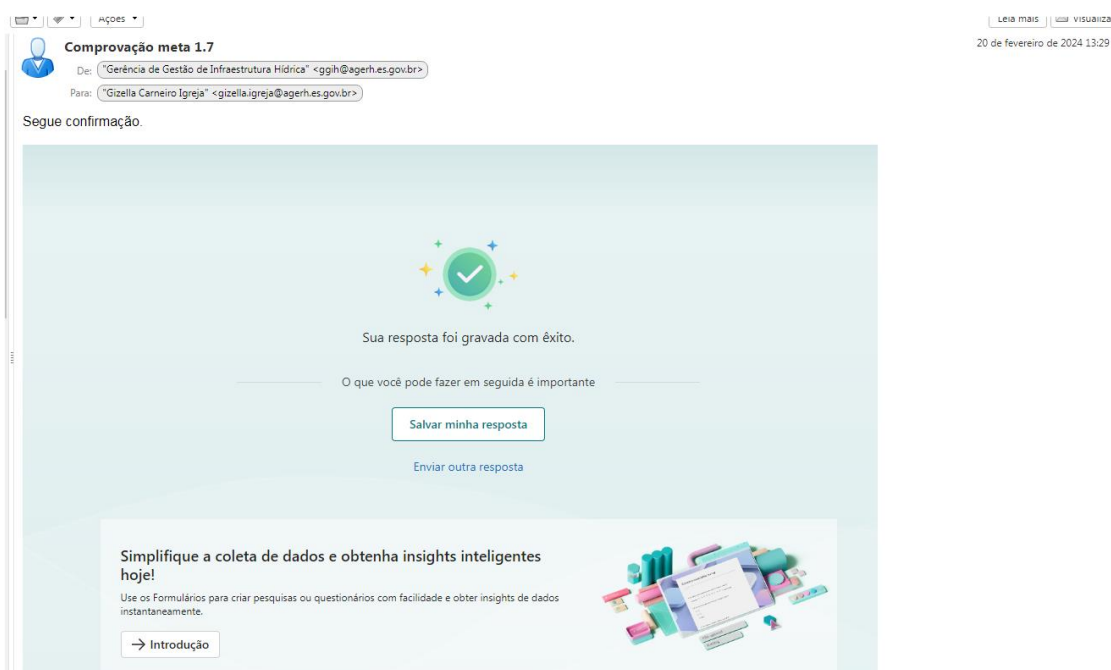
Ações

Leia mais | Visualiza

Comprovação meta 1.7

20 de fevereiro de 2024 13:29

De: "Gerência de Gestão de Infraestrutura Hídrica" <ggih@agerh.es.gov.br>

Para: "Gizella Carneiro Igreja" <gizella.igreja@agerh.es.gov.br>

Segue confirmação.

Sua resposta foi gravada com êxito.

O que você pode fazer em seguida é importante

Salvar minha resposta

Enviar outra resposta

Simplifique a coleta de dados e obtenha insights inteligentes hoje!

Use os Formulários para criar pesquisas ou questionários com facilidade e obter insights de dados instantaneamente.

→ Introdução